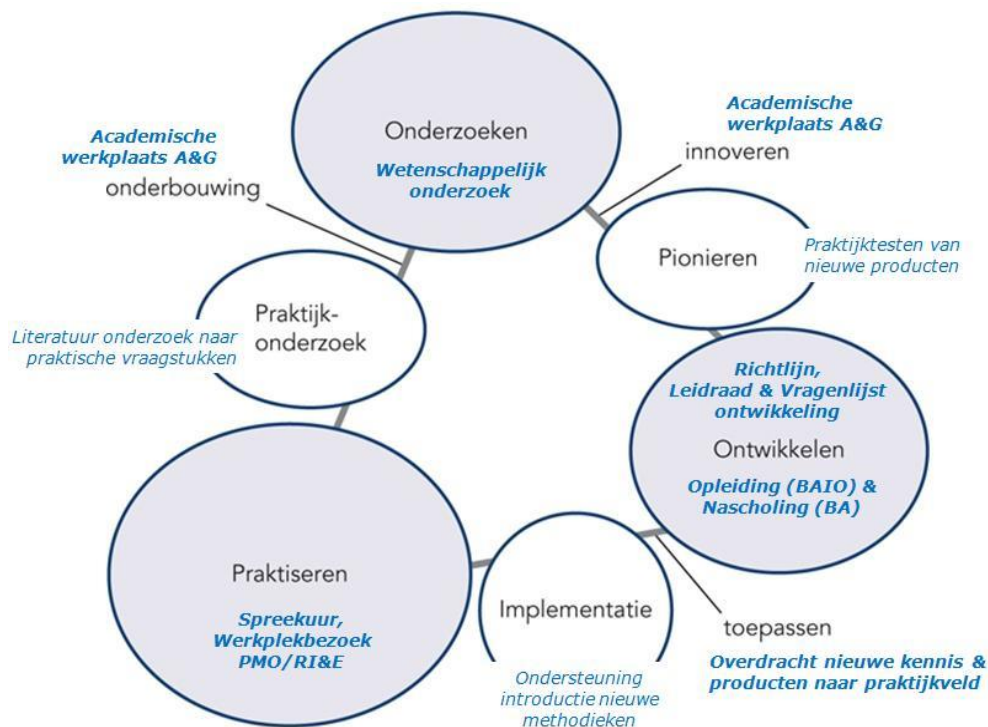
Onderzoeken

Wetenschappelijk onderzoek

Academische werkplaats A&G

innoveren

Academische werkplaats A&G

onderbouwing

Pionieren

Praktijktesten van nieuwe producten

Praktijk-onderzoek

Literatuur onderzoek naar praktische vraagstukken

Richtlijn, Leidraad & Vragenlijst ontwikkeling

Ontwikkelen

Opleiding (BAIO) & Nascholing (BA)

Praktiseren

Spreekuur, Werkplekbezoek PMO/RI&E

Implementatie

toepassen

Ondersteuning introductie nieuwe methodieken

Overdracht nieuwe kennis & producten naar praktijkveld